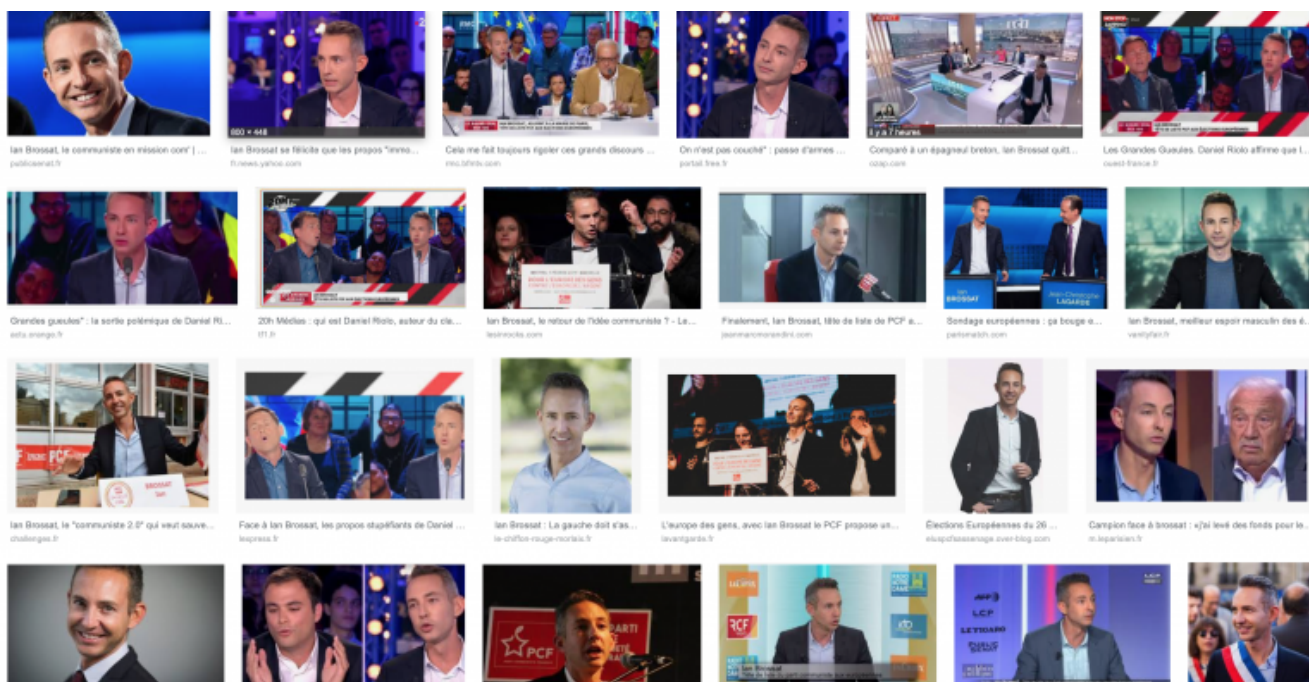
Ian Brossat, le communiste en mission com' | ...
publicsenat.fr

800 × 448
Ian Brossat se félicite que les propos "immo...
fr.news.yahoo.com

Cela me fait toujours rigoler ces grands discours ...
rmc.bfmtv.com

On n'est pas couché" : passe d'armes ...
portail.free.fr

Il y a 7 heures
Comparé à un épagneul breton, Ian Brossat quitt...
ozap.com

Les Grandes Gueules. Daniel Riolo affirme que I...
ouest-france.fr

Grandes gueules" : la sortie polémique de Daniel Ri...
actu.orange.fr

20h Médias : qui est Daniel Riolo, auteur du cla...
tf1.fr

Ian Brossat, le retour de l'idée communiste ? - Le...
lesinrocks.com

Finalement, Ian Brossat, tête de liste de PCF a...
jeanmarcmorandini.com

Sondage européennes : ça bouge e...
parismatch.com

Ian BROSSAT
Jean-Christophe LAGARDE

Ian Brossat, meilleur espoir masculin des é...
vanityfair.fr

PCF
BROSSAT

Ian Brossat, le "communiste 2.0" qui veut sauve...
challenges.fr

Face à Ian Brossat, les propos stupéfiants de Daniel ...
lexpress.fr

Ian Brossat : La gauche doit s'as...
le-chiffon-rouge-morlaix.fr

L'europe des gens, avec Ian Brossat le PCF propose un...
lavantgarde.fr

Élections Européennes du 26 ...
elusplessasenage.over-blog.com

Campion face à brossat : «j'ai levé des fonds pour le...
m.leparisien.fr

PCF
PARTI

RCF

LCP
LE FIGARO
PUBLIC SÉNAT